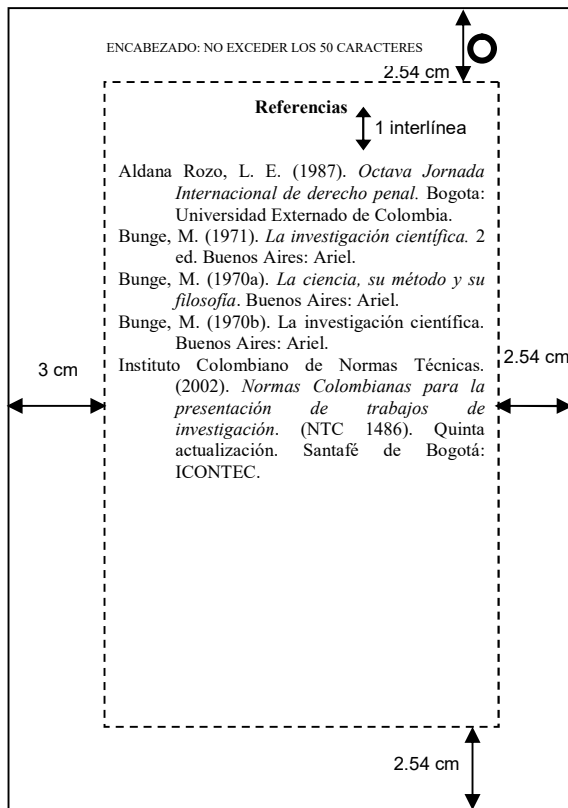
ENCABEZADO: NO EXCEDER LOS 50 CARACTERES

O

2.54 cm

Referencias

1 interlínea

Aldana Rozo, L. E. (1987). *Octava Jornada Internacional de derecho penal.* Bogota: Universidad Externado de Colombia.

Bunge, M. (1971). *La investigación científica.* 2 ed. Buenos Aires: Ariel.

Bunge, M. (1970a). *La ciencia, su método y su filosofía*. Buenos Aires: Ariel.

Bunge, M. (1970b). La investigación científica. Buenos Aires: Ariel.

Instituto Colombiano de Normas Técnicas. (2002). *Normas Colombianas para la presentación de trabajos de investigación*. (NTC 1486). Quinta actualización. Santafé de Bogotá: ICONTEC.

3 cm

2.54 cm

2.54 cm